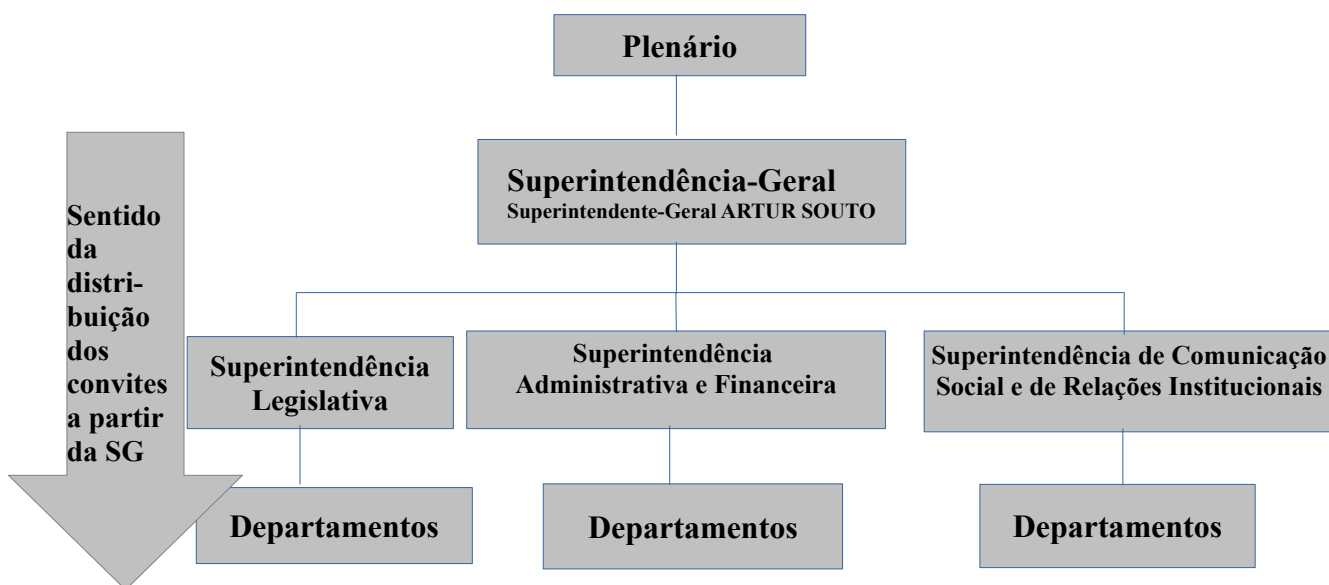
Plenário

Superintendência-Geral
Superintendente-Geral ARTUR SOUTO

Sentido da distribuição dos convites a partir da SG

Superintendência Legislativa

Superintendência Administrativa e Financeira

Superintendência de Comunicação Social e de Relações Institucionais

Departamentos

Departamentos

Departamentos